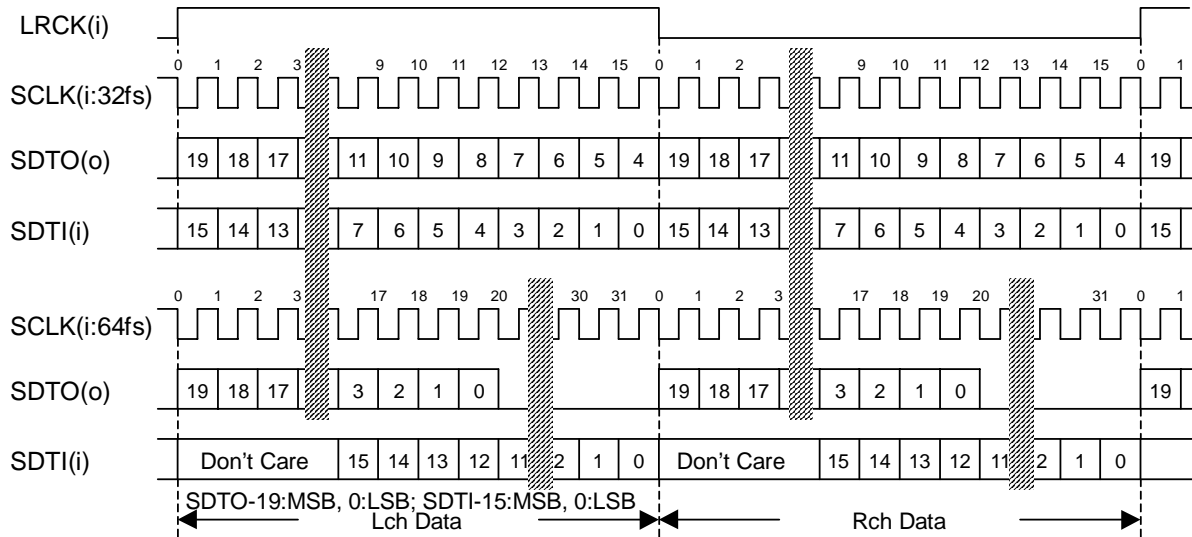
LRCK(i)

0 1 2 3 9 10 11 12 13 14 15 0 1 2 9 10 11 12 13 14 15 0 1

SCLK(i:32fs)

SDTO(o) 19 18 17 11 10 9 8 7 6 5 4 19 18 17 11 10 9 8 7 6 5 4 19

SDTI(i) 15 14 13 7 6 5 4 3 2 1 0 15 14 13 7 6 5 4 3 2 1 0 15

0 1 2 3 17 18 19 20 30 31 0 1 2 3 17 18 19 20 31 0 1

SCLK(i:64fs)

SDTO(o) 19 18 17 3 2 1 0 19 18 17 3 2 1 0 19

SDTI(i) Don't Care 15 14 13 12 11 2 1 0 Don't Care 15 14 13 12 11 2 1 0

SDTO-19:MSB, 0:LSB; SDTI-15:MSB, 0:LSB

Lch Data

Rch Data